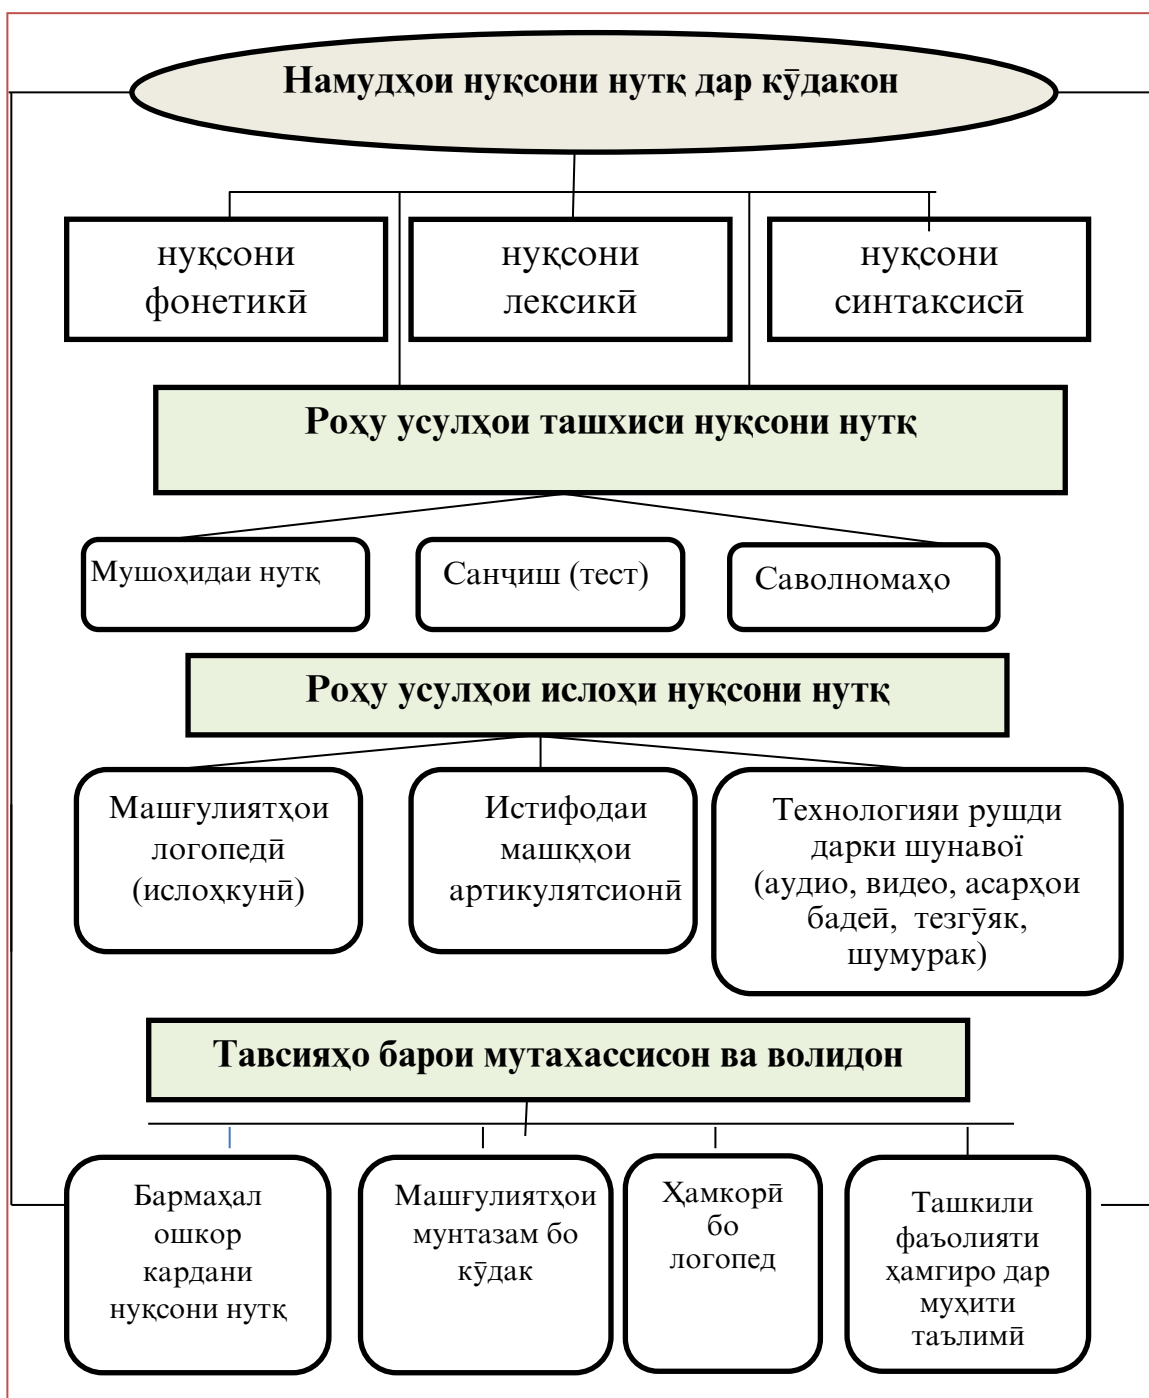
Намудҳои нуқсони нутқ дар кӯдакон

нуқсони фонетикӣ

нуқсони лексикӣ

нуқсони синтаксисӣ

Роҳу усулҳои ташхиси нуқсони нутқ

Мушоҳидаи нутқ

Санҷиш (тест)

Саволномаҳо

Роҳу усулҳои ислоҳи нуқсони нутқ

Машғулиятҳои логопедӣ (ислоҳкунӣ)

Истифодаи машқҳои артикулятсионӣ

Технологияи рушди дарки шунавої (аудио, видео, асарҳои бадеӣ, тезгӯяк, шумурак)

Тавсияҳо барои мутахассисон ва волидон

Бармаҳал ошкор кардани нуқсони нутқ

Машғулиятҳои мунтазам бо кӯдак

Ҳамкорӣ бо логопед

Ташкили фаъолияти ҳамгиро дар муҳити таълимӣ